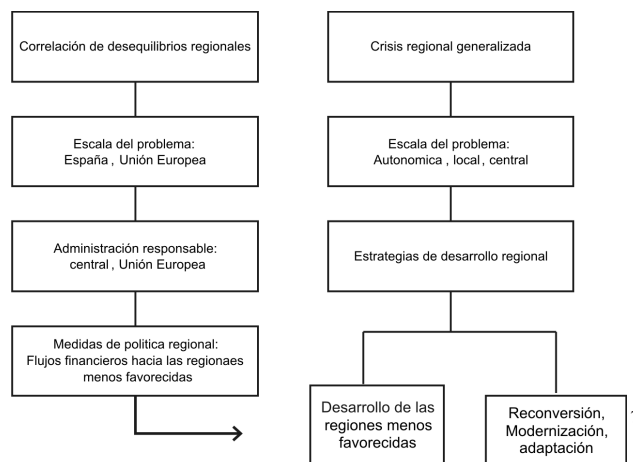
Correlación de desequilibrios regionales

Escala del problema:
España , Unión Europea

Administración responsable:
central , Unión Europea

Medidas de politica regional:
Flujos financieros hacia las regionaes menos favorecidas

Crisis regional generalizada

Escala del problema:
Autonomica , local , central

Estrategias de desarrollo regional

Desarrollo de las regiones menos favorecidas

Reconversión, Modernización, adaptación